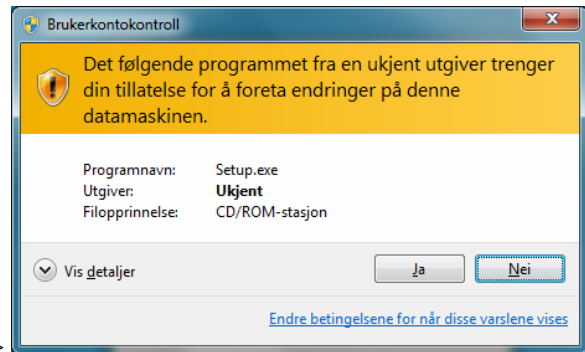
Brukerkontokontroll

Det følgende programmet fra en ukjent utgiver trenger din tillatelse for å foreta endringer på denne datamaskinen.

| | |
|---|---|
| Programnavn: | Setup.exe |
| Utgiver: | **Ukjent** |
| Filopprinnelse: | CD/ROM-stasjon |

Vis detaljer

Ja

Nei

Endre betingelsene for når disse varslene vises